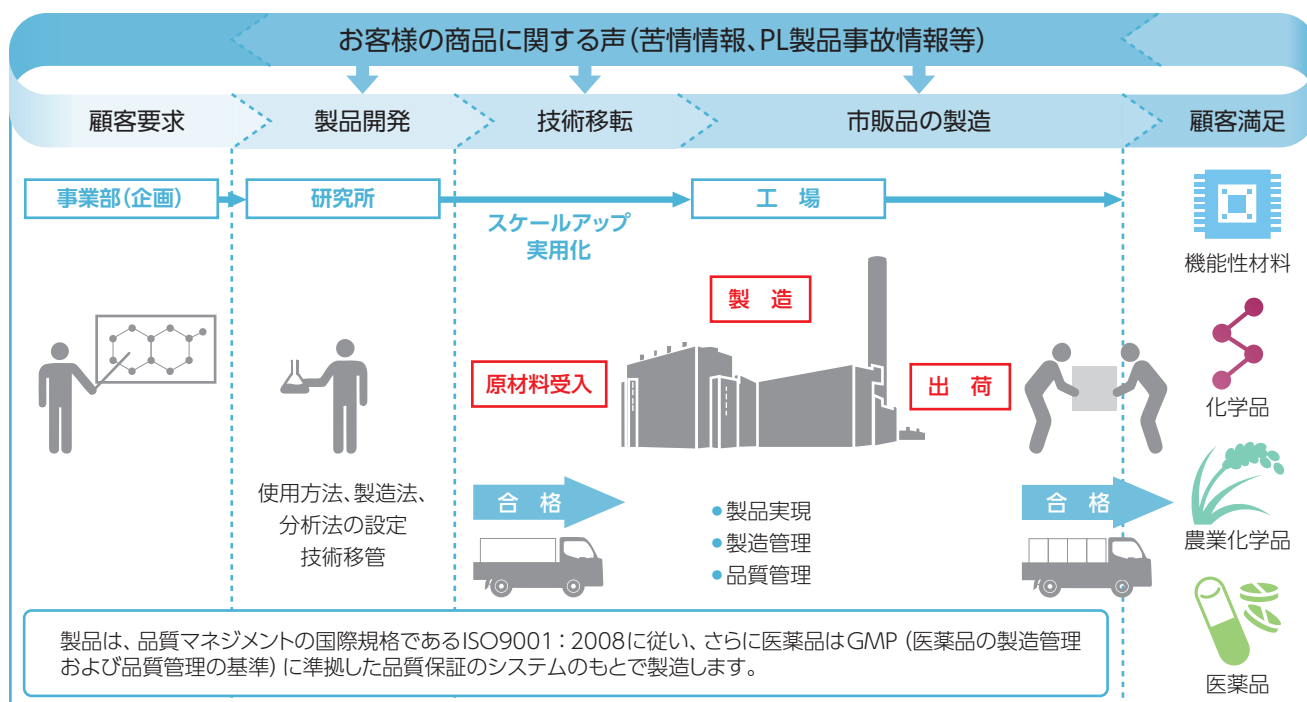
お客様の商品に関する声(苦情情報、PL製品事故情報等)

顧客要求

製品開発

技術移転

市販品の製造

顧客満足

事業部(企画)

研究所

スケールアップ
実用化

工　場

機能性材料

製　造

原材料受入

出　荷

化学品

使用方法、製造法、
分析法の設定
技術移管

合　格

●製品実現
●製造管理
●品質管理

合　格

農業化学品

製品は、品質マネジメントの国際規格であるISO9001：2008に従い、さらに医薬品はGMP (医薬品の製造管理および品質管理の基準) に準拠した品質保証のシステムのもとで製造します。

医薬品